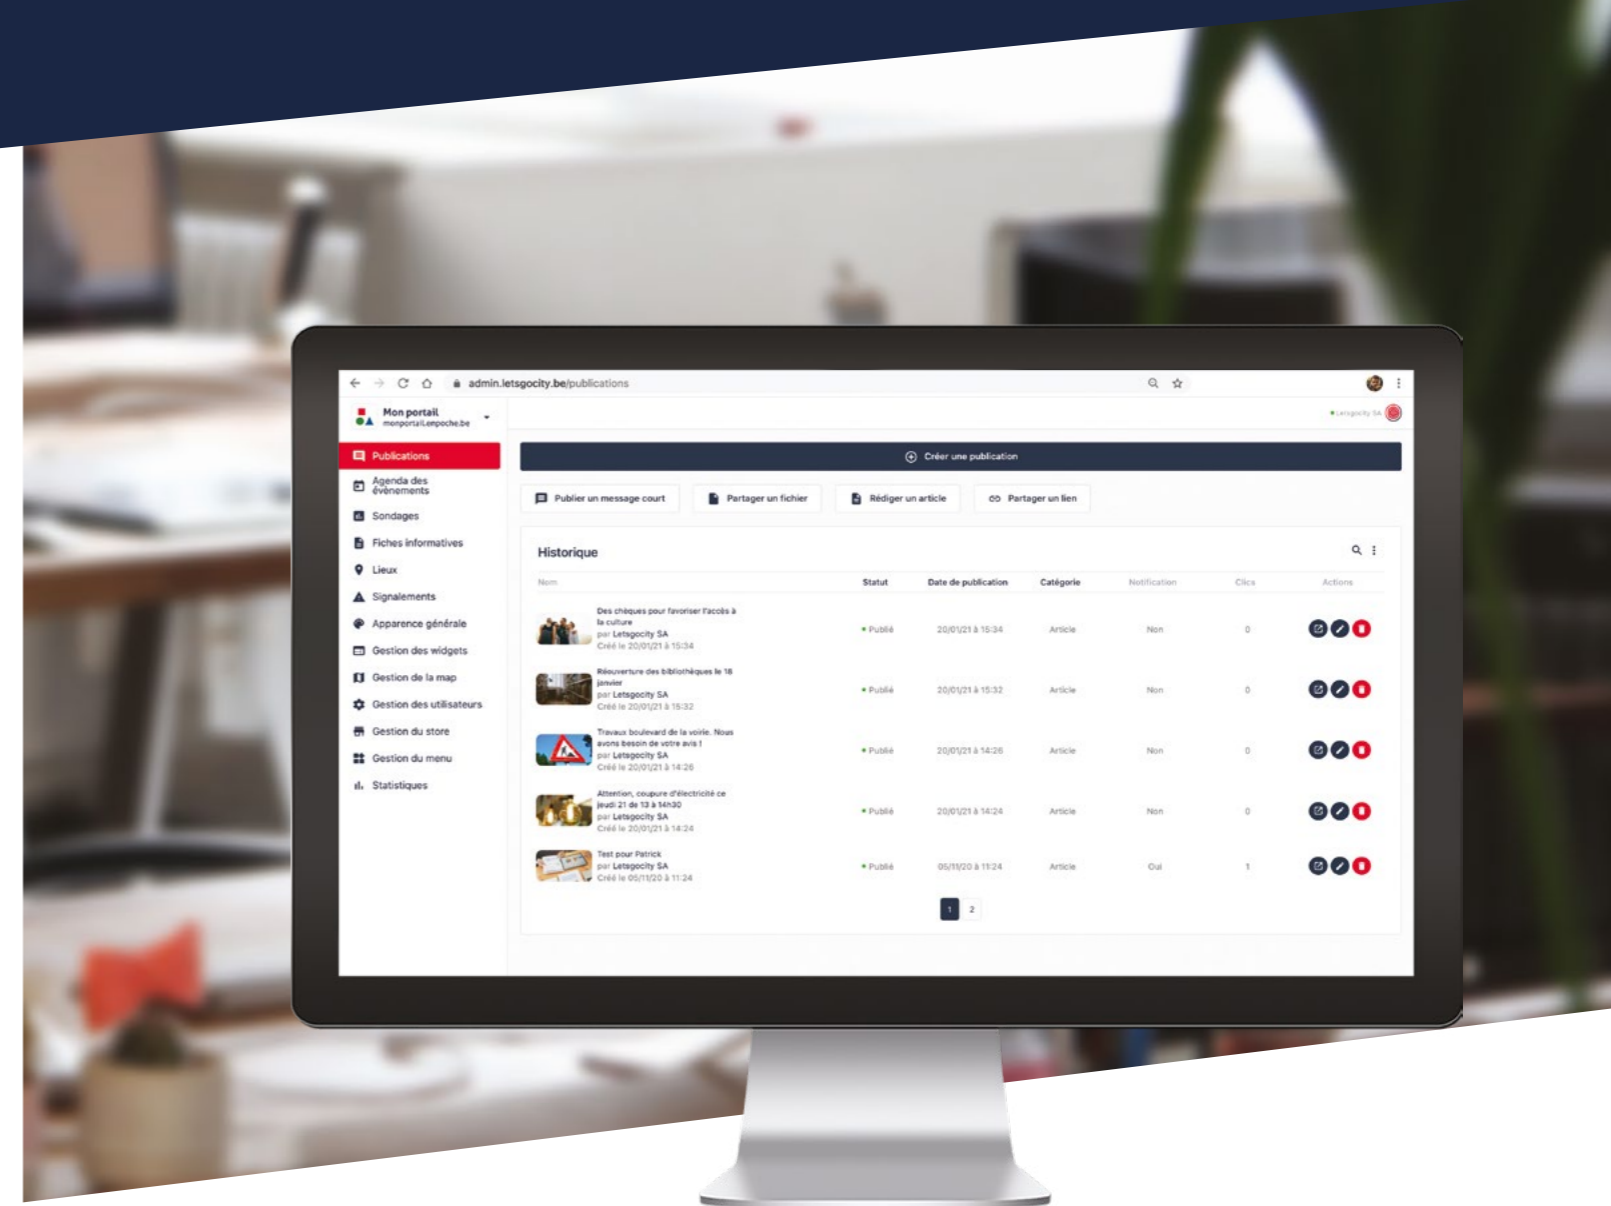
admin.letsgocity.be/publications

Mon portail
monportail.enpoche.be

Letsgocity SA

Publications
Agenda des événements
Sondages
Fiches informatives
Lieux
Signalements
Apparence générale
Gestion des widgets
Gestion de la map
Gestion des utilisateurs
Gestion du store
Gestion du menu
Statistiques

Créer une publication

Publier un message court
Partager un fichier
Rédiger un article
Partager un lien

Historique

| Nom | Statut | Date de publication | Catégorie | Notification | Clics | Actions |
|---|---|---|---|---|---|---|
| Des chèques pour favoriser l'accès à la culture par Letsgocity SA Créé le 20/01/21 à 15:34 | Publié | 20/01/21 à 15:34 | Article | Non | 0 | |
| Réouverture des bibliothèques le 18 janvier par Letsgocity SA Créé le 20/01/21 à 15:32 | Publié | 20/01/21 à 15:32 | Article | Non | 0 | |
| Travaux boulevard de la voirie. Nous avons besoin de votre avis ! par Letsgocity SA Créé le 20/01/21 à 14:26 | Publié | 20/01/21 à 14:26 | Article | Non | 0 | |
| Attention, coupure d'électricité ce jeudi 21 de 13 à 14h30 par Letsgocity SA Créé le 20/01/21 à 14:24 | Publié | 20/01/21 à 14:24 | Article | Non | 0 | |
| Test pour Patrick par Letsgocity SA Créé le 05/11/20 à 11:24 | Publié | 05/11/20 à 11:24 | Article | Oui | 1 | |

1 2